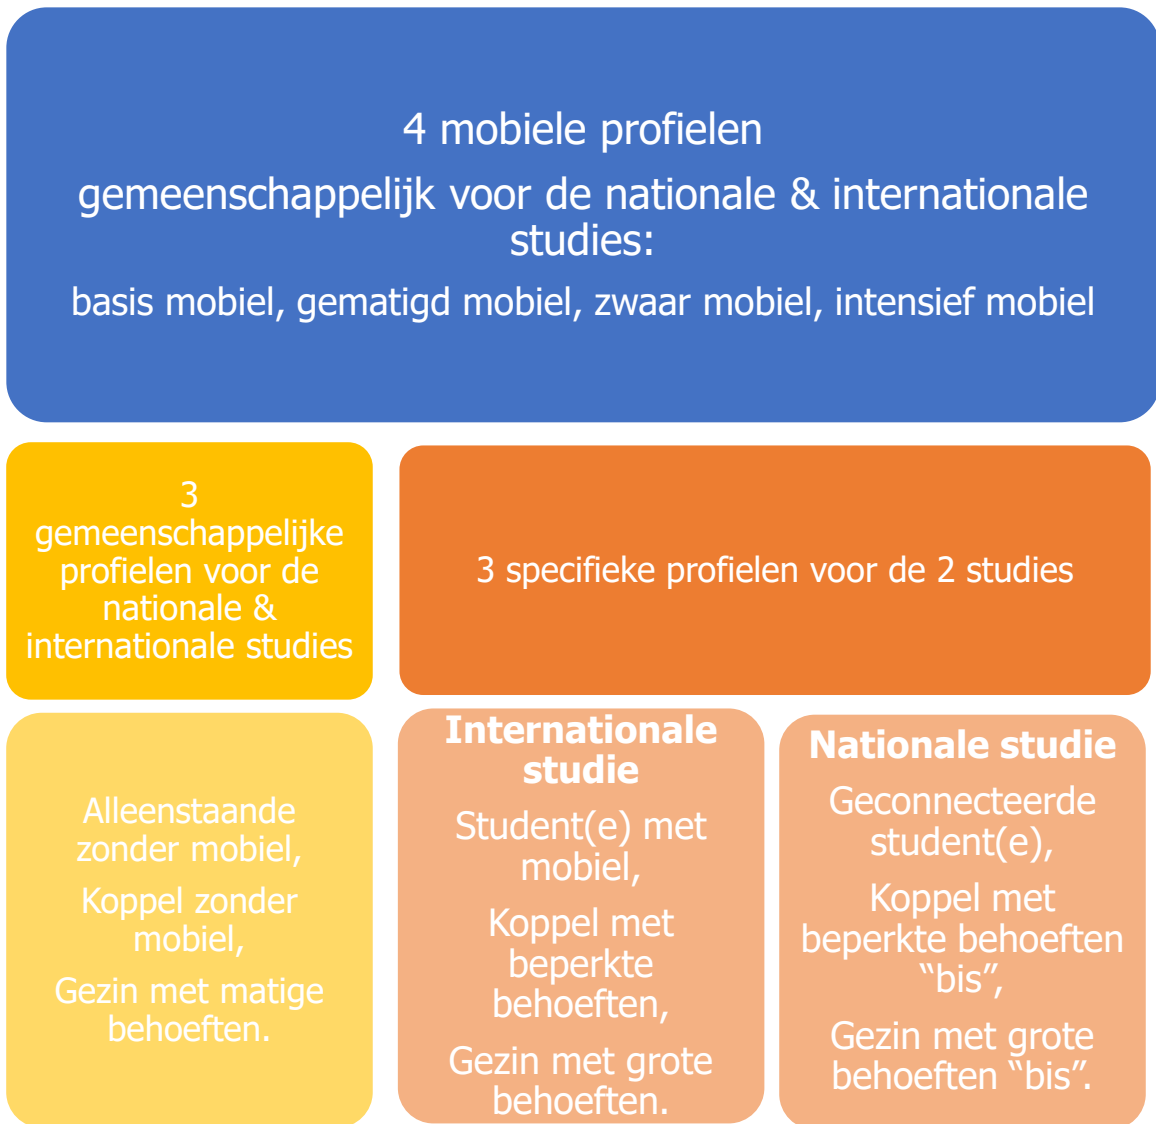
4 mobiele profielen

gemeenschappelijk voor de nationale & internationale studies:

basis mobiel, gematigd mobiel, zwaar mobiel, intensief mobiel

3 gemeenschappelijke profielen voor de nationale & internationale studies

3 specifieke profielen voor de 2 studies

Alleenstaande zonder mobiel,

Koppel zonder mobiel,

Gezin met matige behoeften.

Internationale studie

Student(e) met mobiel,

Koppel met beperkte behoeften,

Gezin met grote behoeften.

Nationale studie

Geconnecteerde student(e),

Koppel met beperkte behoeften "bis",

Gezin met grote behoeften "bis".